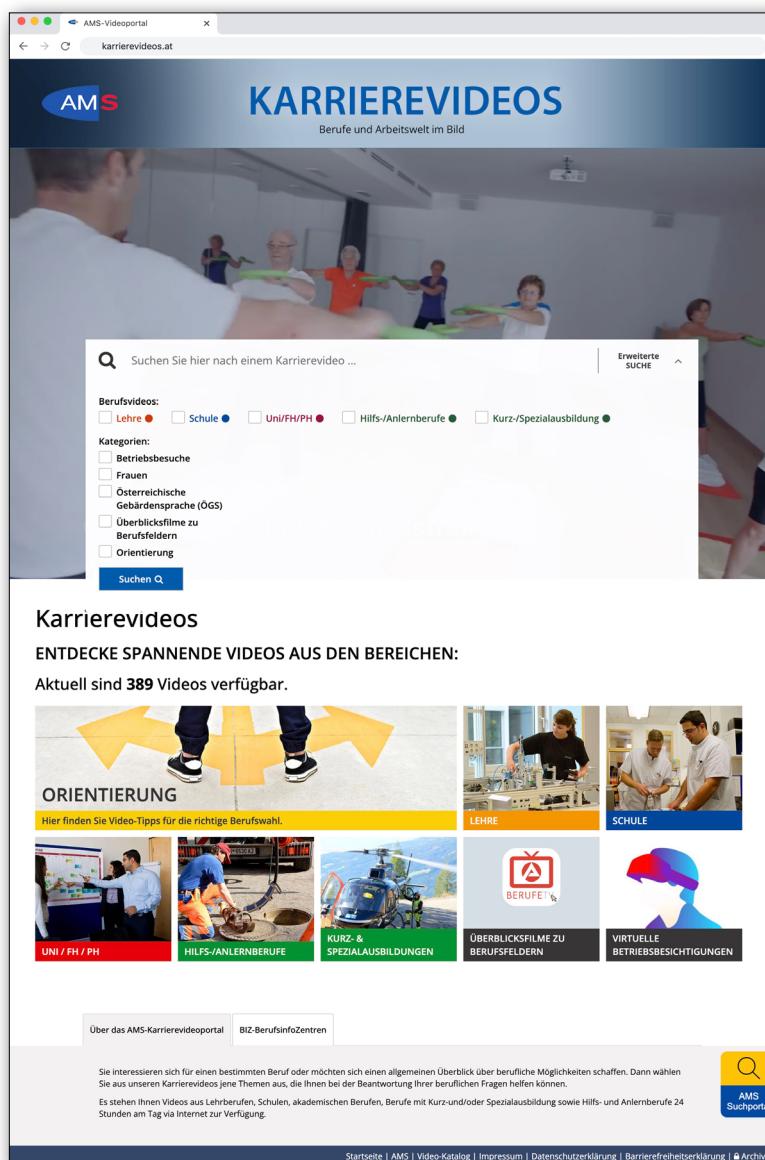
AMS-Videoportal ×

karrierevideos.at

AMS

KARRIEREVIDEOS

Berufe und Arbeitswelt im Bild

Suchen Sie hier nach einem Karrierevideo ...

Erweiterte SUCHE

Berufsvideos:

Lehre

Schule

Uni/FH/PH

Hilfs-/Anlernberufe

Kurz-/Spezialausbildung

Kategorien:

Betriebsbesuche

Frauen

Österreichische Gebärdensprache (ÖGS)

Überblicksfilme zu Berufsfeldern

Orientierung

Suchen

Karrierevideos

ENTDECKE SPANNENDE VIDEOS AUS DEN BEREICHEN:

Aktuell sind **389** Videos verfügbar.

ORIENTIERUNG

Hier finden Sie Video-Tipps für die richtige Berufswahl.

LEHRE

SCHULE

UNI / FH / PH

HILFS-/ANLERNBERUFE

KURZ- & SPEZIALAUSBILDUNGEN

BERUFE TV

ÜBERBLICKSFILME ZU BERUFSFELDERN

VIRTUELLE BETRIEBSBESICHTIGUNGEN

Über das AMS-Karrierevideoportal

BIZ-BerufsInfoZentren

Sie interessieren sich für einen bestimmten Beruf oder möchten sich einen allgemeinen Überblick über berufliche Möglichkeiten schaffen. Dann wählen Sie aus unseren Karrierevideos jene Themen aus, die Ihnen bei der Beantwortung Ihrer beruflichen Fragen helfen können.

Es stehen Ihnen Videos aus Lehrberufen, Schulen, akademischen Berufen, Berufe mit Kurz-und/oder Spezialausbildung sowie Hilfs- und Anlernberufe 24 Stunden am Tag via Internet zur Verfügung.

AMS Suchportal

Startseite | AMS | Video-Katalog | Impressum | Datenschutzerklärung | Barrierefreiheitserklärung | Archiv